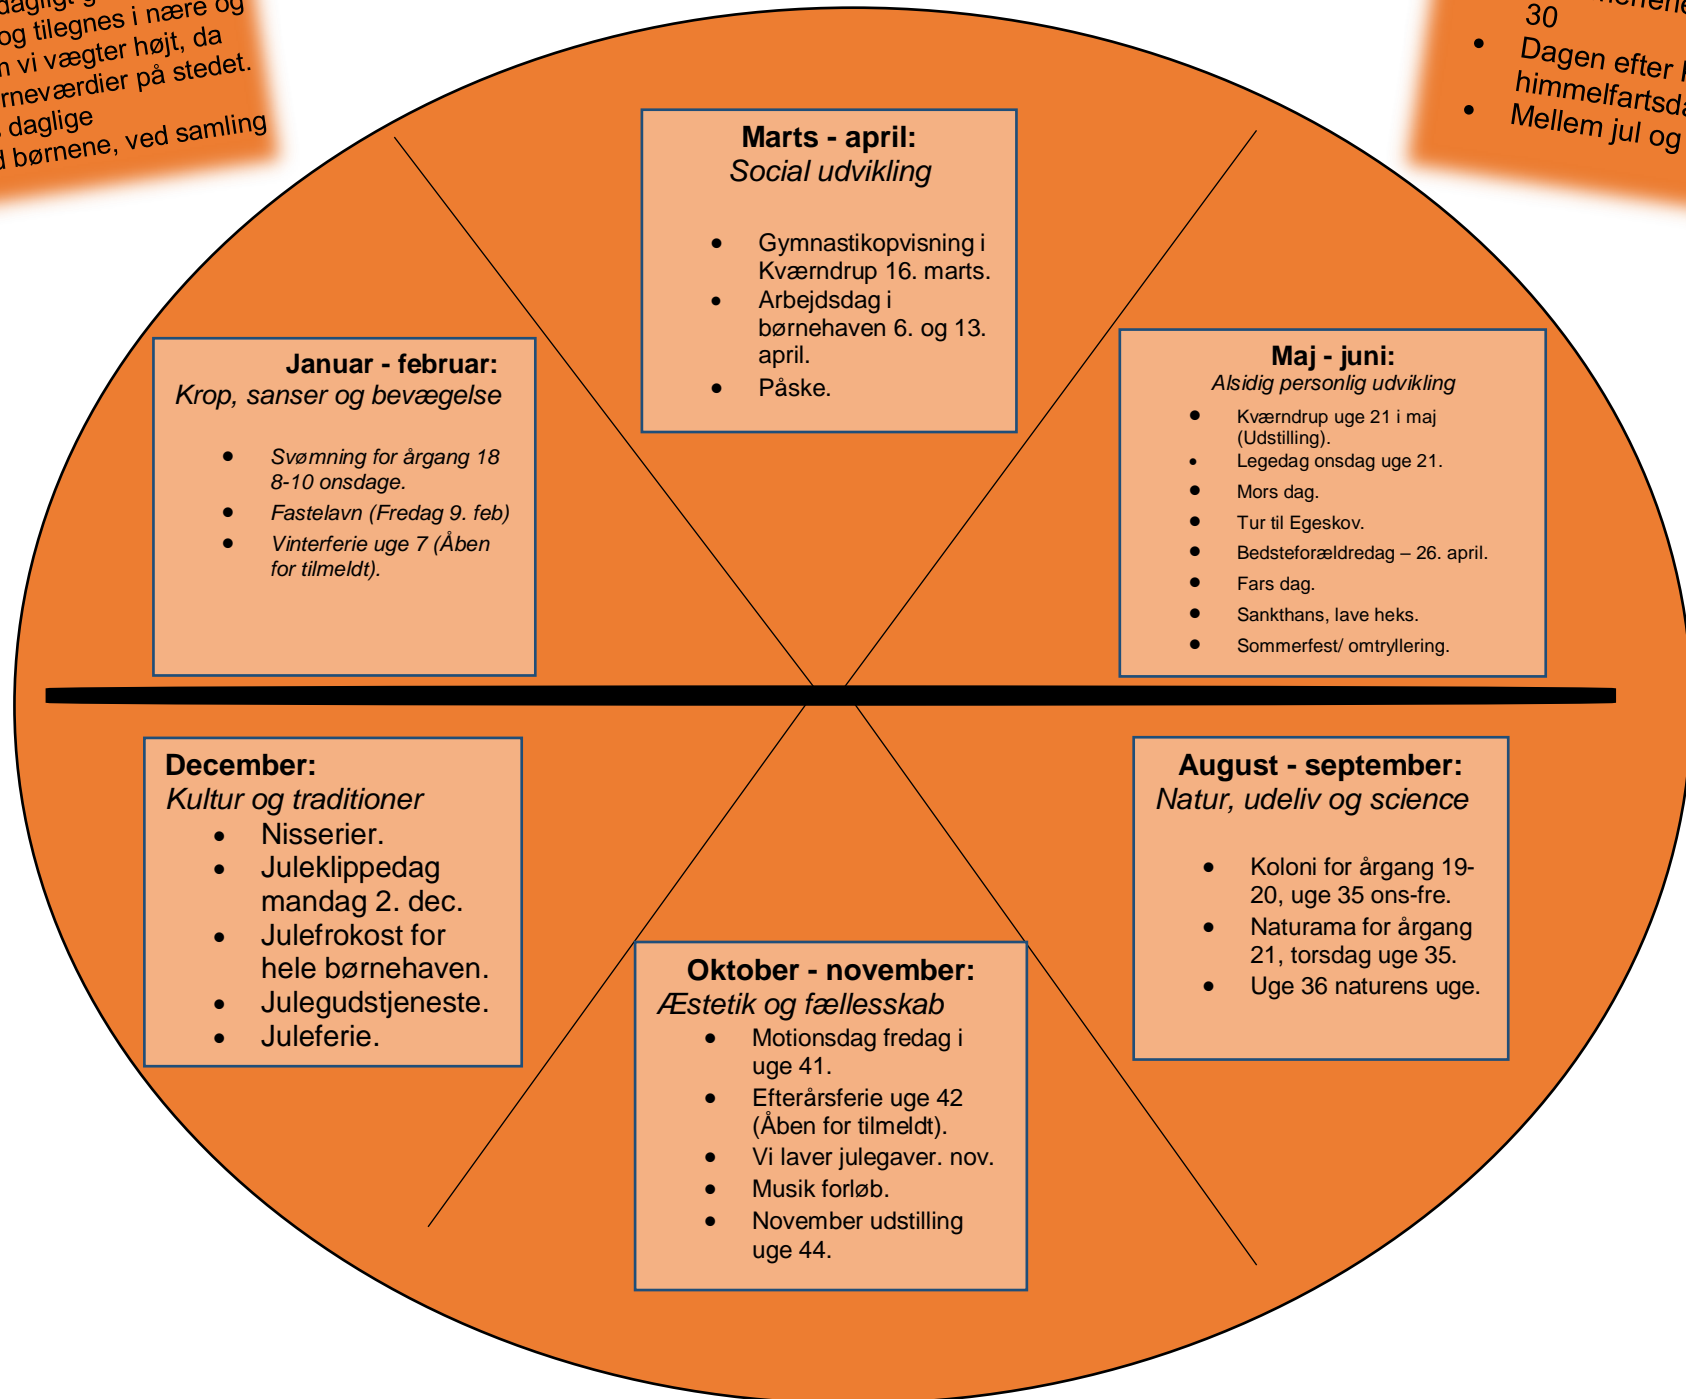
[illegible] dagligt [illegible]
og tilegnes i nære og
n vi vægter højt, da
rneværdier på stedet.
daglige
børnene, ved samling

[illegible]
30
• Dagen efter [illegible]
himmelfartsd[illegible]
• Mellem jul og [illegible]

Marts - april:
Social udvikling

• Gymnastikopvisning i Kværndrup 16. marts.
• Arbejdsdag i børnehaven 6. og 13. april.
• Påske.

Januar - februar:
Krop, sanser og bevægelse

• Svømning for årgang 18 8-10 onsdage.
• Fastelavn (Fredag 9. feb)
• Vinterferie uge 7 (Åben for tilmeldt).

Maj - juni:
Alsidig personlig udvikling

• Kværndrup uge 21 i maj (Udstilling).
• Legedag onsdag uge 21.
• Mors dag.
• Tur til Egeskov.
• Bedsteforældredag – 26. april.
• Fars dag.
• Sankthans, lave heks.
• Sommerfest/ omtryllering.

December:
Kultur og traditioner
• Nisserier.
• Juleklippedag mandag 2. dec.
• Julefrokost for hele børnehaven.
• Julegudstjeneste.
• Juleferie.

August - september:
Natur, udeliv og science

• Koloni for årgang 19-20, uge 35 ons-fre.
• Naturama for årgang 21, torsdag uge 35.
• Uge 36 naturens uge.

Oktober - november:
Æstetik og fællesskab
• Motionsdag fredag i uge 41.
• Efterårsferie uge 42 (Åben for tilmeldt).
• Vi laver julegaver. nov.
• Musik forløb.
• November udstilling uge 44.